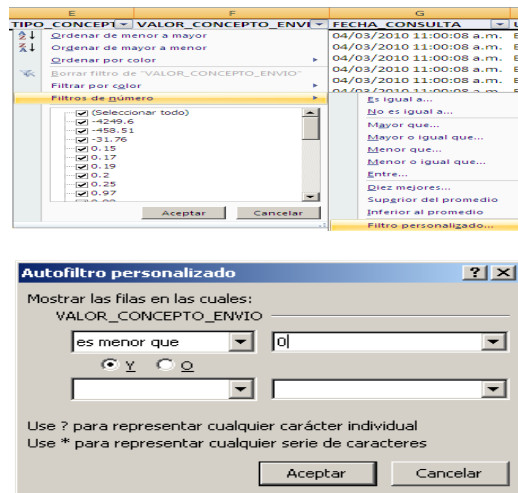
| E | F | G |
|---|---|---|
| TIPO_CONCEPT | VALOR_CONCEPTO_ENVI | FECHA_CONSULTA |

Ordenar de menor a mayor
Ordenar de mayor a menor
Ordenar por color
Borrar filtro de "VALOR_CONCEPTO_ENVIO"
Filtrar por color
Filtros de número

(Seleccionar todo)
-4249.6
-458.51
-31.76
0.15
0.17
0.19
0.2
0.25
0.97

Aceptar
Cancelar

04/03/2010 11:00:08 a.m.
04/03/2010 11:00:08 a.m.
04/03/2010 11:00:08 a.m.
04/03/2010 11:00:08 a.m.
04/03/2010 11:00:08 a.m.

Es igual a...
No es igual a...
Mayor que...
Mayor o igual que...
Menor que...
Menor o igual que...
Entre...
Diez mejores...
Superior del promedio
Inferior al promedio
Filtro personalizado...

Autofiltro personalizado

Mostrar las filas en las cuales:
VALOR_CONCEPTO_ENVIO

es menor que
0

Y
O

Use ? para representar cualquier carácter individual
Use * para representar cualquier serie de caracteres

Aceptar
Cancelar